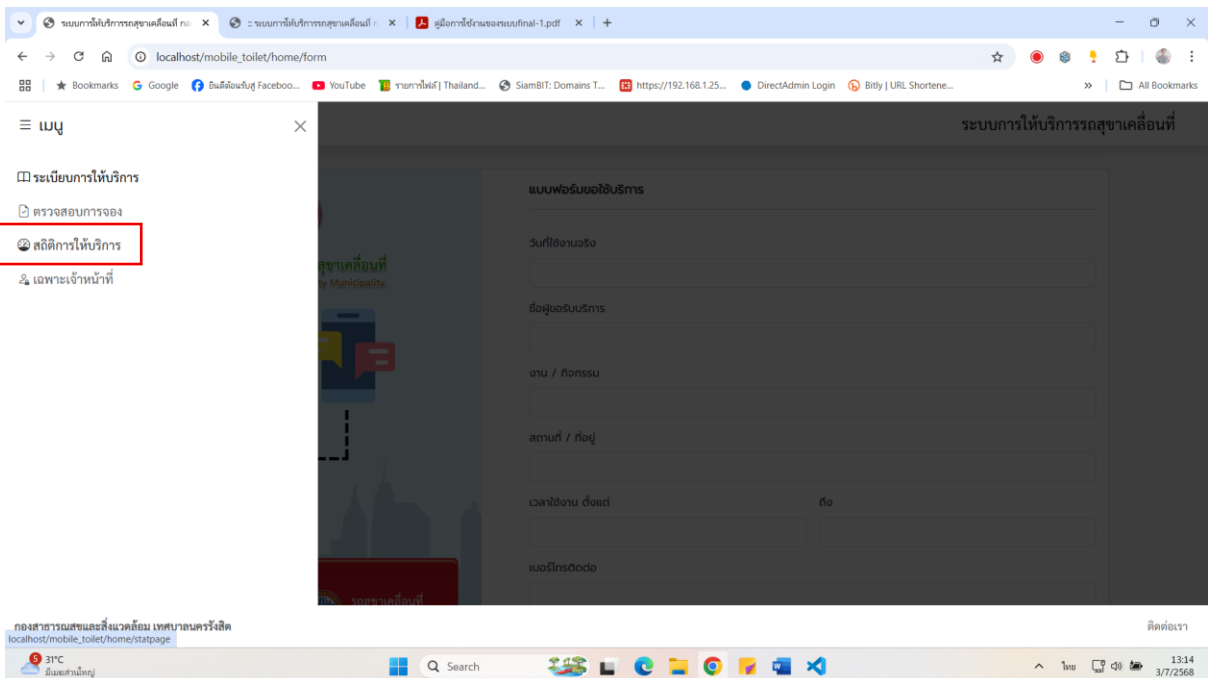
ระบบการให้บริการรถสุขาเคลื่อนที่ ก ×
:: ระบบการให้บริการรถสุขาเคลื่อนที่ ×
คู่มือการใช้งานของระบบfinal-1.pdf ×
+

localhost/mobile_toilet/home/form

Bookmarks
Google
ยินดีต้อนรับสู่ Faceboo...
YouTube
รายการไฟล์ | Thailand...
SiamBIT: Domains T...
https://192.168.1.25...
DirectAdmin Login
Bitly | URL Shortene...
All Bookmarks

≡ เมนู ×

ระเบียบการให้บริการ
ตรวจสอบการจอง
สถิติการให้บริการ
เฉพาะเจ้าหน้าที่

ระบบการให้บริการรถสุขาเคลื่อนที่

สุขาเคลื่อนที่
y Municipality.

แบบฟอร์มขอใช้บริการ

วันที่ใช้งานจริง

ชื่อผู้ขอรับบริการ

งาน / กิจกรรม

สถานที่ / ที่อยู่

เวลาใช้งาน ตั้งแต่

ถึง

เบอร์โทรติดต่อ

รถสุขาเคลื่อนที่

กองสาธารณสุขและสิ่งแวดล้อม เทศบาลนครรังสิต
localhost/mobile_toilet/home/statpage

ติดต่อเรา

31°C
มีเมฆส่วนใหญ่
Search
ไทย
13:14
3/7/2568